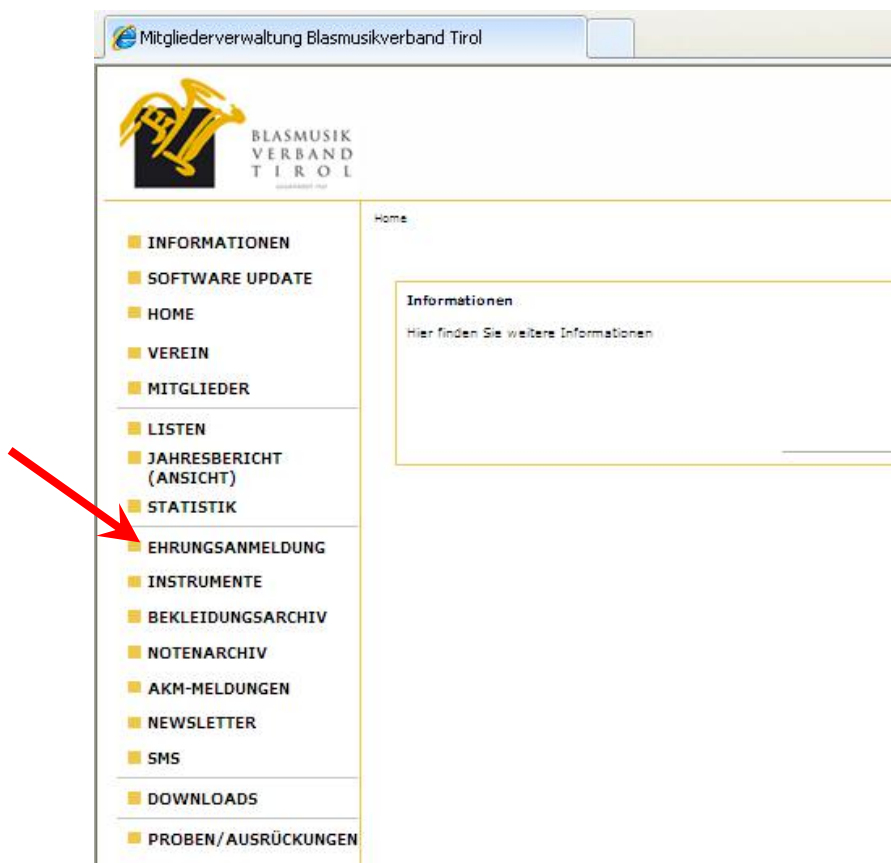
Mitgliederverwaltung Blasmusikverband Tirol

BLASMUSIK VERBAND TIROL

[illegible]

INFORMATIONEN
SOFTWARE UPDATE
HOME
VEREIN
MITGLIEDER
LISTEN
JAHRESBERICHT (ANSICHT)
STATISTIK
EHRUNGSANMELDUNG
INSTRUMENTE
BEKLEIDUNGSARCHIV
NOTENARCHIV
AKM-MELDUNGEN
NEWSLETTER
SMS
DOWNLOADS
PROBEN/AUSRÜCKUNGEN

Home

Informationen

Hier finden Sie weitere Informationen